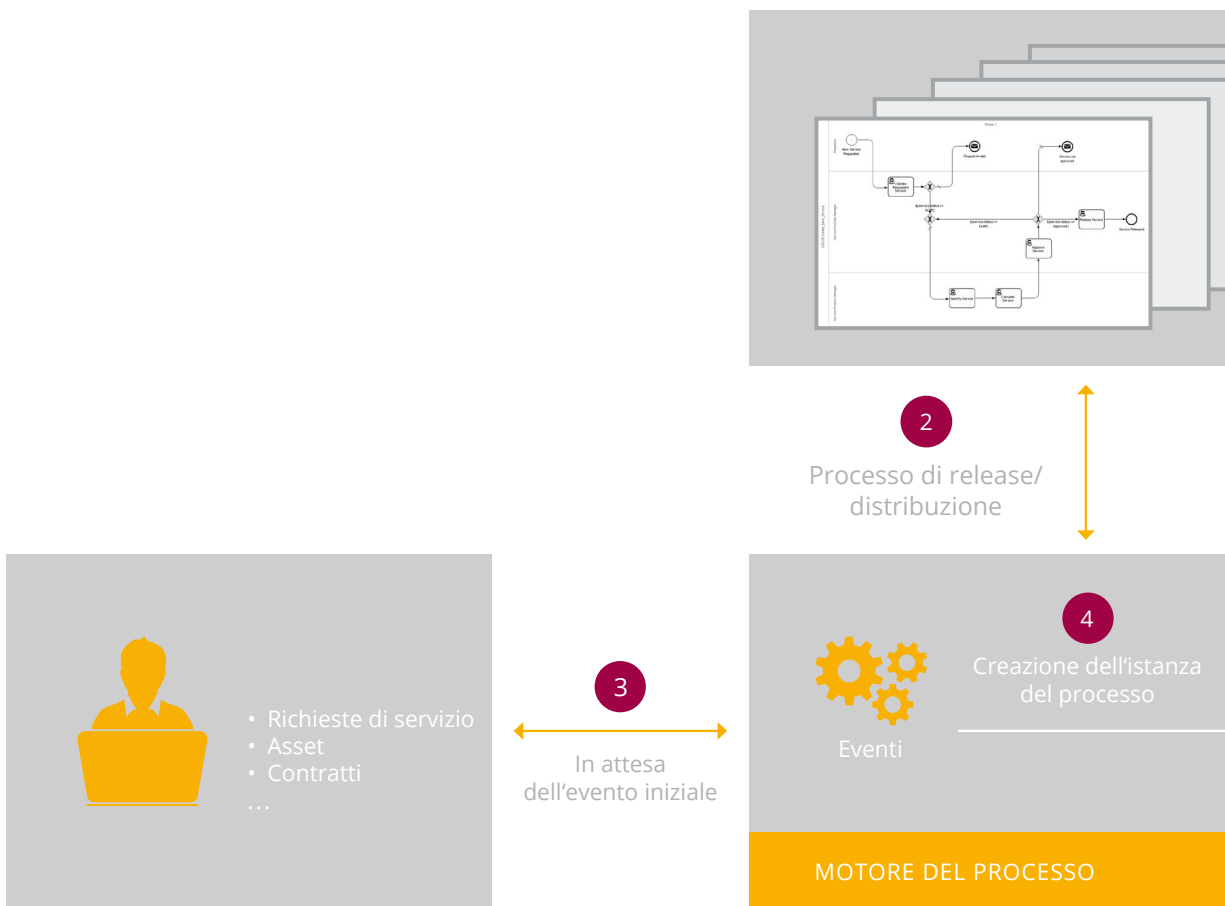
Phase 1

New Service Requested

Validate Requested Service

Proposal Invalid

Service not approved

Specify Service

Calculate Service

Approve Service

Release Service

Service Released

2

Processo di release/ distribuzione

4

Creazione dell‘istanza del processo

Eventi

3

In attesa dell‘evento iniziale

• Richieste di servizio
• Asset
• Contratti
...

MOTORE DEL PROCESSO